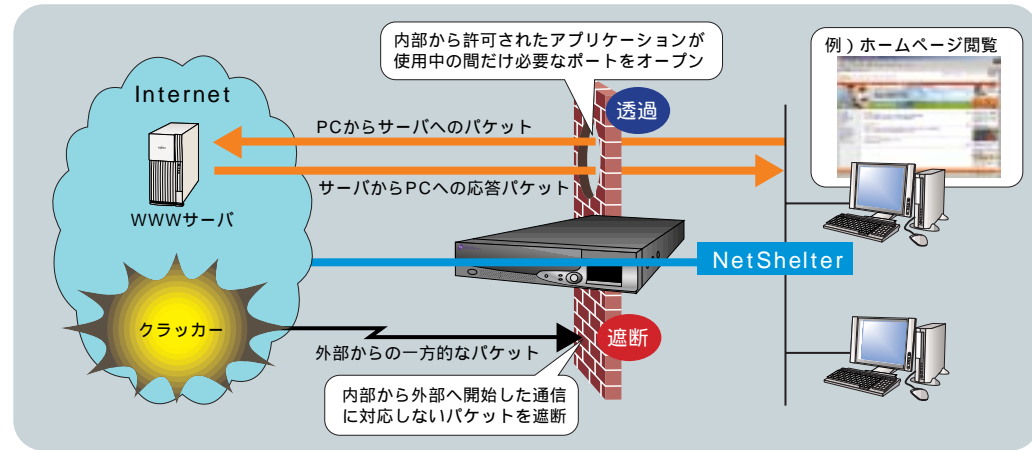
内部から許可されたアプリケーションが使用中の間だけ必要なポートをオープン

例）ホームページ閲覧

Internet

透過

PCからサーバへのパケット

サーバからPCへの応答パケット

WWWサーバ

NetShelter

クラッカー

遮断

外部からの一方的なパケット

内部から外部へ開始した通信に対応しないパケットを遮断